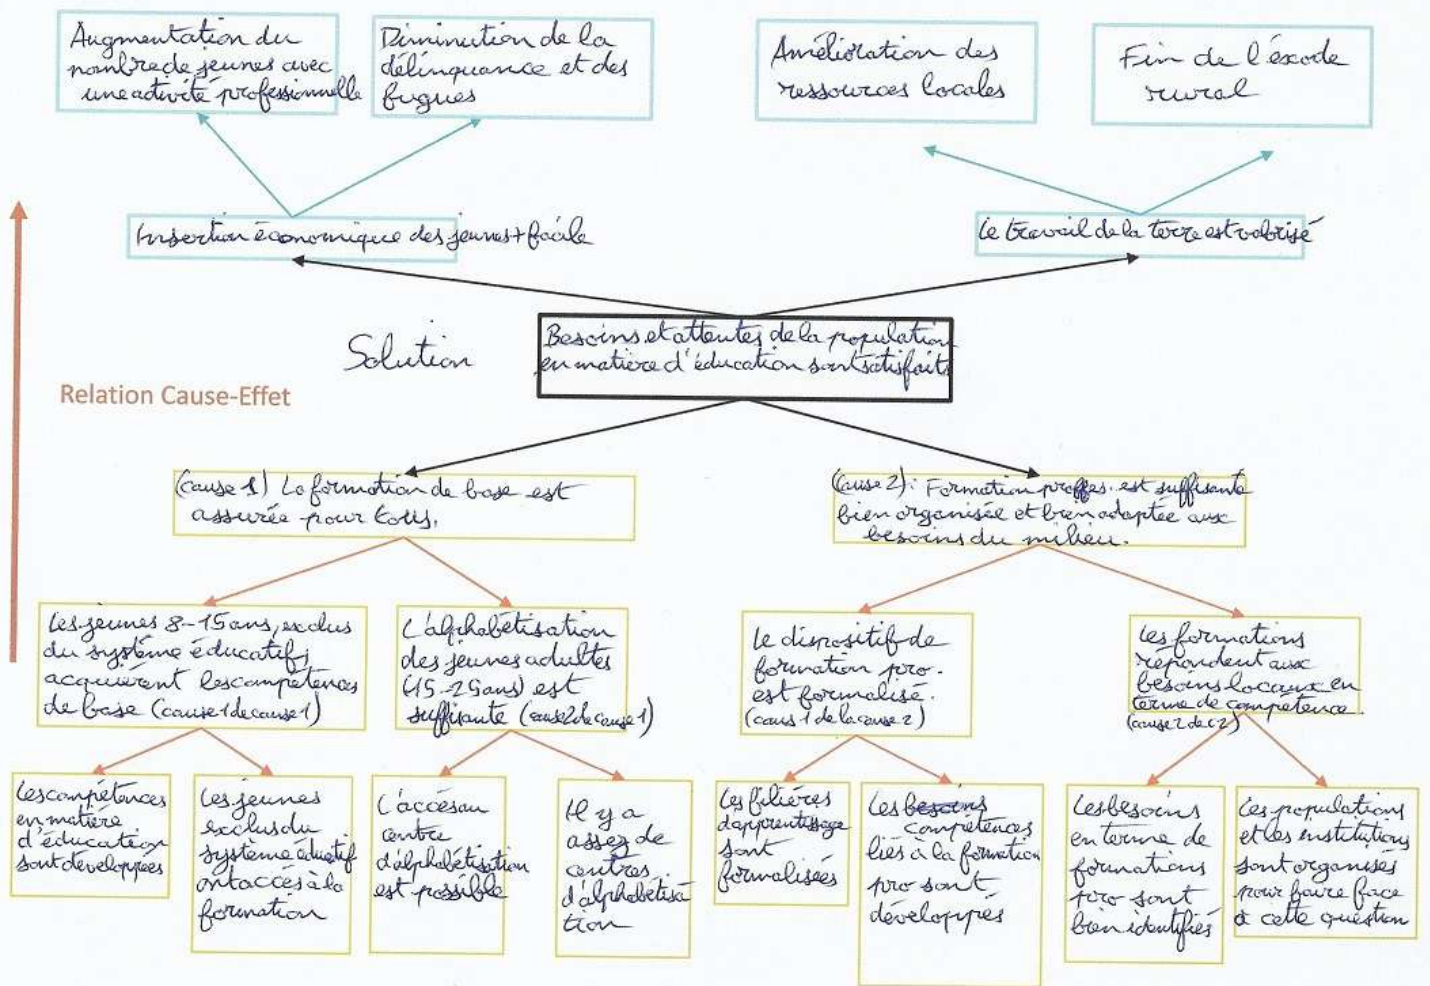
Augmentation du nombre de jeunes avec une activité professionnelle

Diminution de la délinquance et des fugues

Amélioration des ressources locales

Fin de l'exode rural

Insertion économique des jeunes + facile

Le travail de la terre est valorisé

Solution

Besoins et attentes de la population en matière d'éducation sont satisfaits

Relation Cause-Effet

(cause 1) La formation de base est assurée pour tous.

(cause 2): Formation profess. est suffisante bien organisée et bien adaptée aux besoins du milieu.

Les jeunes 8-15 ans, exclus du système éducatif acquièrent les compétences de base (cause 1 de cause 1)

L'alphabétisation des jeunes adultes (15-25 ans) est suffisante (cause 2 de cause 1)

Le dispositif de formation pro. est formalisé. (caus 1 de la cause 2)

Les formations répondent aux besoins locaux en terme de compétence (cause 2 de c2)

Les compétences en matière d'éducation sont développées

Les jeunes exclus du système éducatif ont accès à la formation

L'accès au centre d'alphabétisation est possible

Il y a assez de centres d'alphabétisation

Les filières d'apprentissage sont formalisées

Les ~~besoins~~ compétences liés à la formation pro sont développés

Les besoins en terme de formations pro sont bien identifiés

Les populations et les institutions sont organisées pour faire face à cette question